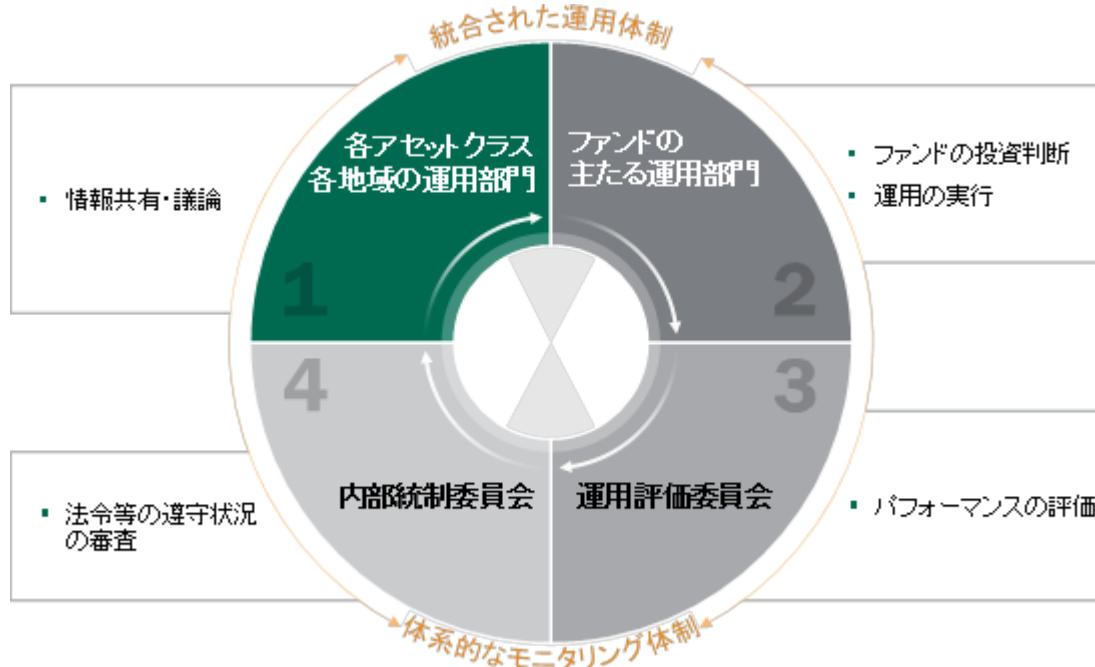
統合された運用体制

▪ 情報共有・議論

各アセットクラス
各地域の運用部門

1

ファンドの
主たる運用部門

2

▪ ファンドの投資判断
▪ 運用の実行

4

3

内部統制委員会

運用評価委員会

▪ 法令等の遵守状況の審査

▪ パフォーマンスの評価

体系的なモニタリング体制